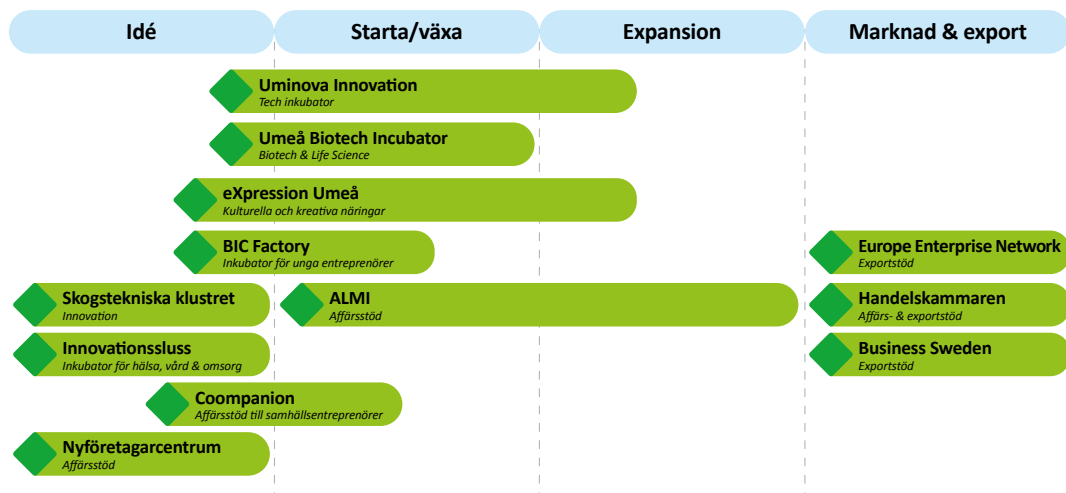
Idé

Starta/växa

Expansion

Marknad & export

Uminova Innovation
Tech inkubator

Umeå Biotech Incubator
Biotech & Life Science

eXpression Umeå
Kulturella och kreativa näringar

BIC Factory
Inkubator för unga entreprenörer

Europe Enterprise Network
Exportstöd

Skogstekniska klustret
Innovation

ALMI
Affärsstöd

Handelskammaren
Affärs- & exportstöd

Innovationssluss
Inkubator för hälsa, vård & omsorg

Business Sweden
Exportstöd

Coompanion
Affärsstöd till samhällsentreprenörer

Nyföretagarcentrum
Affärsstöd